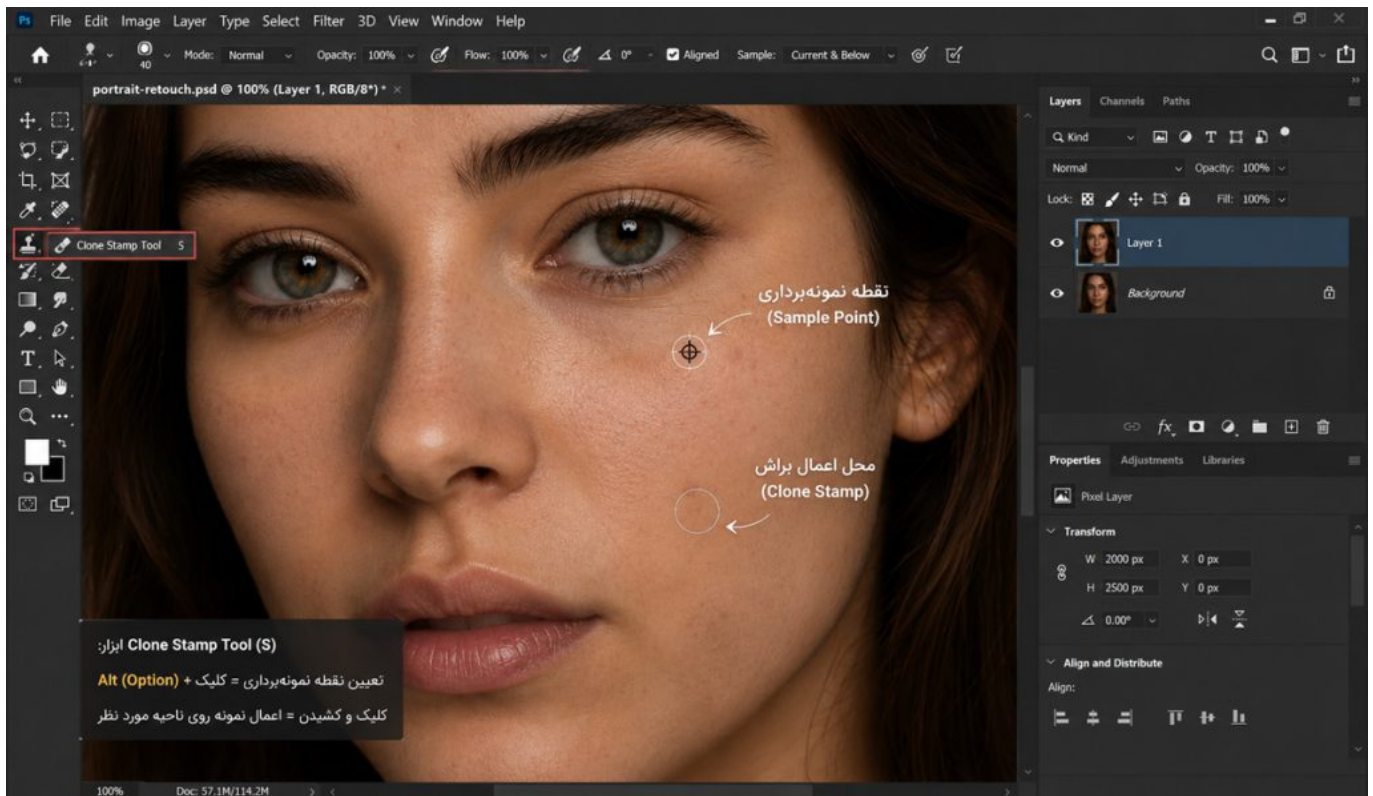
Ps File Edit Image Layer Type Select Filter 3D View Window Help

40 Mode: Normal Opacity: 100% Flow: 100% 0° Aligned Sample: Current & Below

portrait-retouch.psd @ 100% (Layer 1, RGB/8*) * ×

Clone Stamp Tool S

نقطه نمونه‌برداری
(Sample Point)

محل اعمال براش
(Clone Stamp)

ابزار: Clone Stamp Tool (S)

تعیین نقطه نمونه‌برداری = کلیک + Alt (Option)

کلیک و کشیدن = اعمال نمونه روی ناحیه مورد نظر

100% Doc: 57.1M/114.2M

Layers Channels Paths

Q Kind

Normal Opacity: 100%

Lock: Fill: 100%

Layer 1

Background

Properties Adjustments Libraries

Pixel Layer

Transform

W 2000 px X 0 px

H 2500 px Y 0 px

0.00°

Align and Distribute

Align: